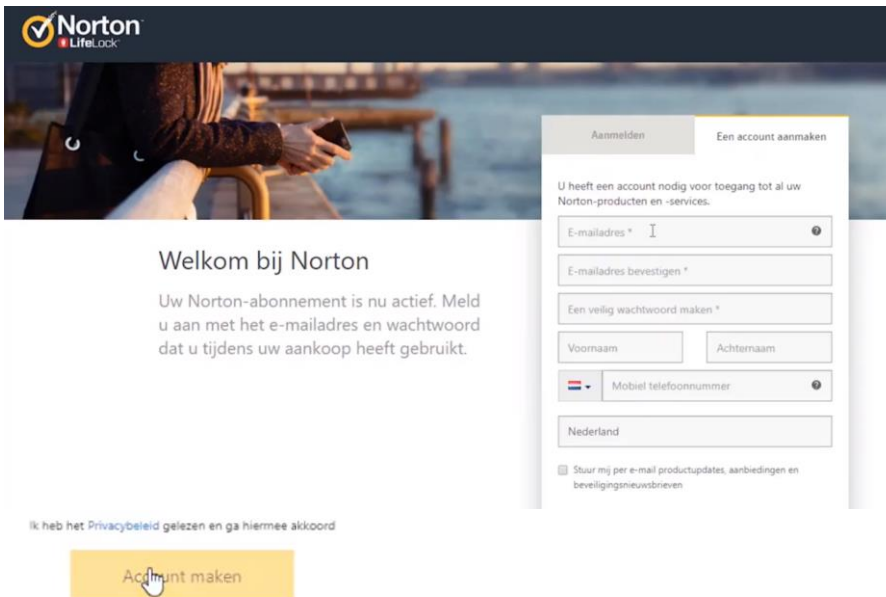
Norton
LifeLock

Aanmelden

Een account aanmaken

U heeft een account nodig voor toegang tot al uw Norton-producten en -services.

E-mailadres *

E-mailadres bevestigen *

Een veilig wachtwoord maken *

Voornaam

Achternaam

Mobiel telefoonnummer

Nederland

Stuur mij per e-mail productupdates, aanbiedingen en beveiligingsnieuwsbrieven

Welkom bij Norton

Uw Norton-abonnement is nu actief. Meld u aan met het e-mailadres en wachtwoord dat u tijdens uw aankoop heeft gebruikt.

Ik heb het Privacybeleid gelezen en ga hiermee akkoord

Account maken